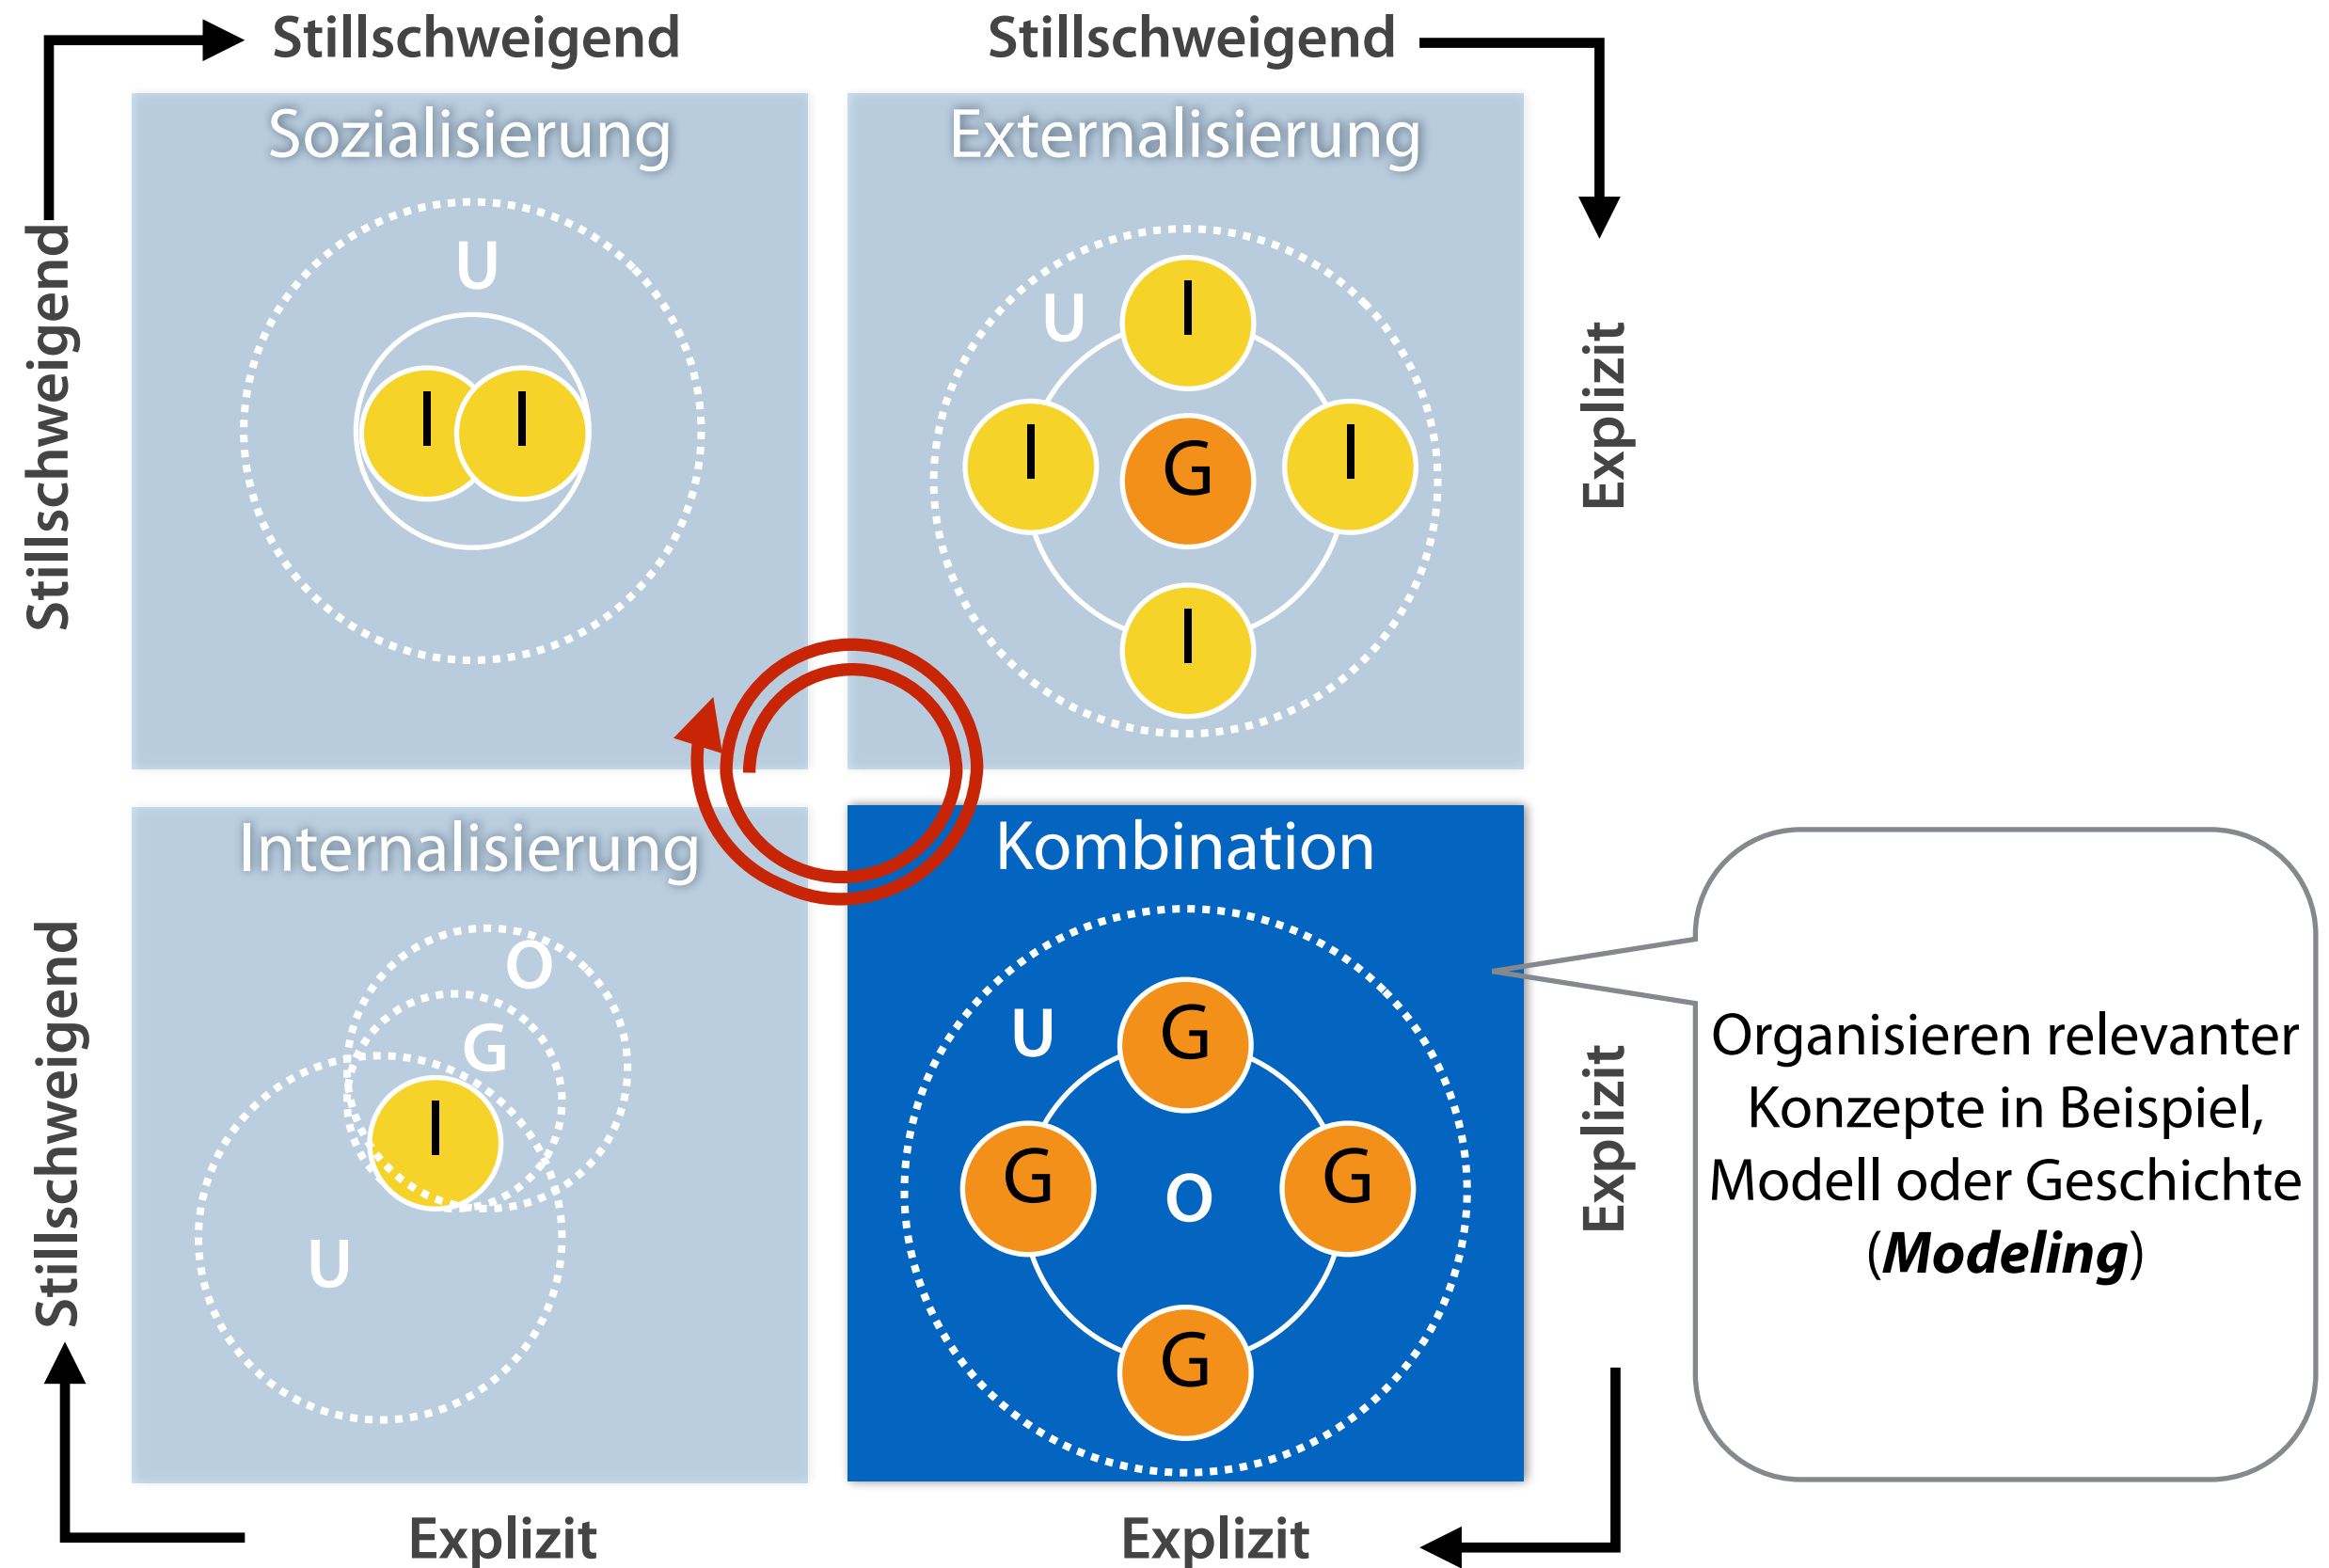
Stillschweigend

Stillschweigend

Stillschweigend

Explizit

Sozialisierung

U

I I

Externalisierung

U

I

I G I

I

Internalisierung

O

G

I

U

Kombination

U

G

G O G

G

Stillschweigend

Explizit

Organisieren relevanter Konzepte in Beispiel, Modell oder Geschichte (***Modeling***)

Explizit

Explizit